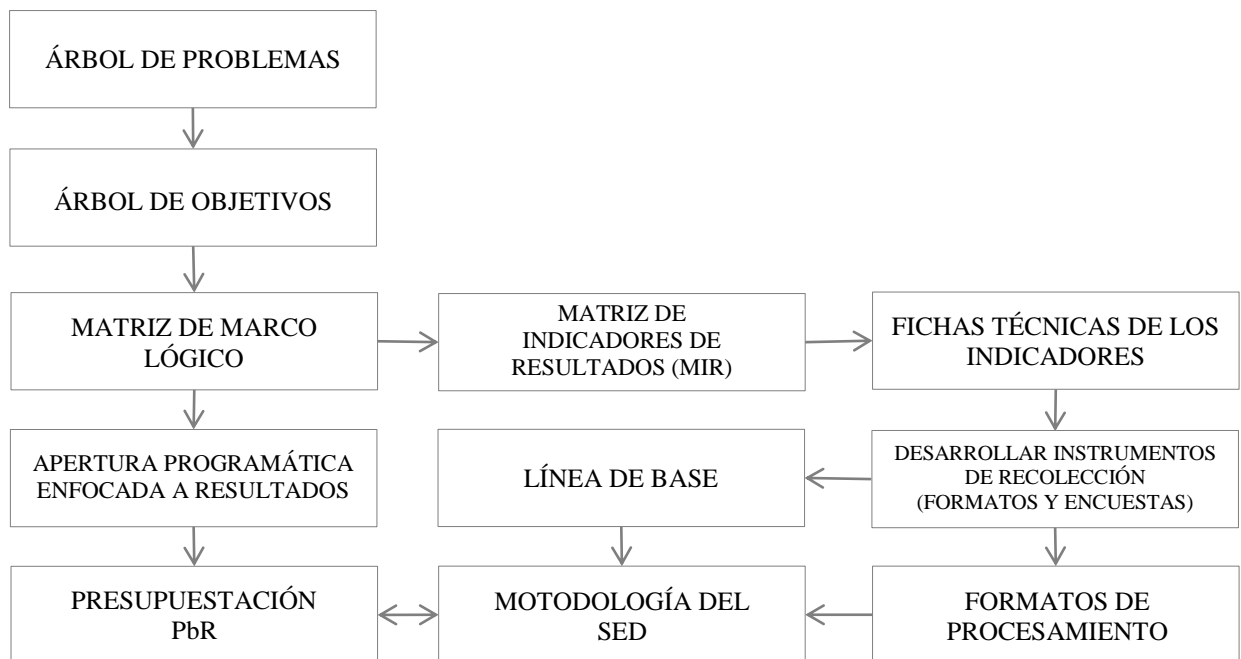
ÁRBOL DE PROBLEMAS

ÁRBOL DE OBJETIVOS

MATRIZ DE MARCO LÓGICO

MATRIZ DE INDICADORES DE RESULTADOS (MIR)

FICHAS TÉCNICAS DE LOS INDICADORES

APERTURA PROGRAMÁTICA ENFOCADA A RESULTADOS

LÍNEA DE BASE

DESARROLLAR INSTRUMENTOS DE RECOLECCIÓN (FORMATOS Y ENCUESTAS)

PRESUPUESTACIÓN PbR

MOTODOLOGÍA DEL SED

FORMATOS DE PROCESAMIENTO